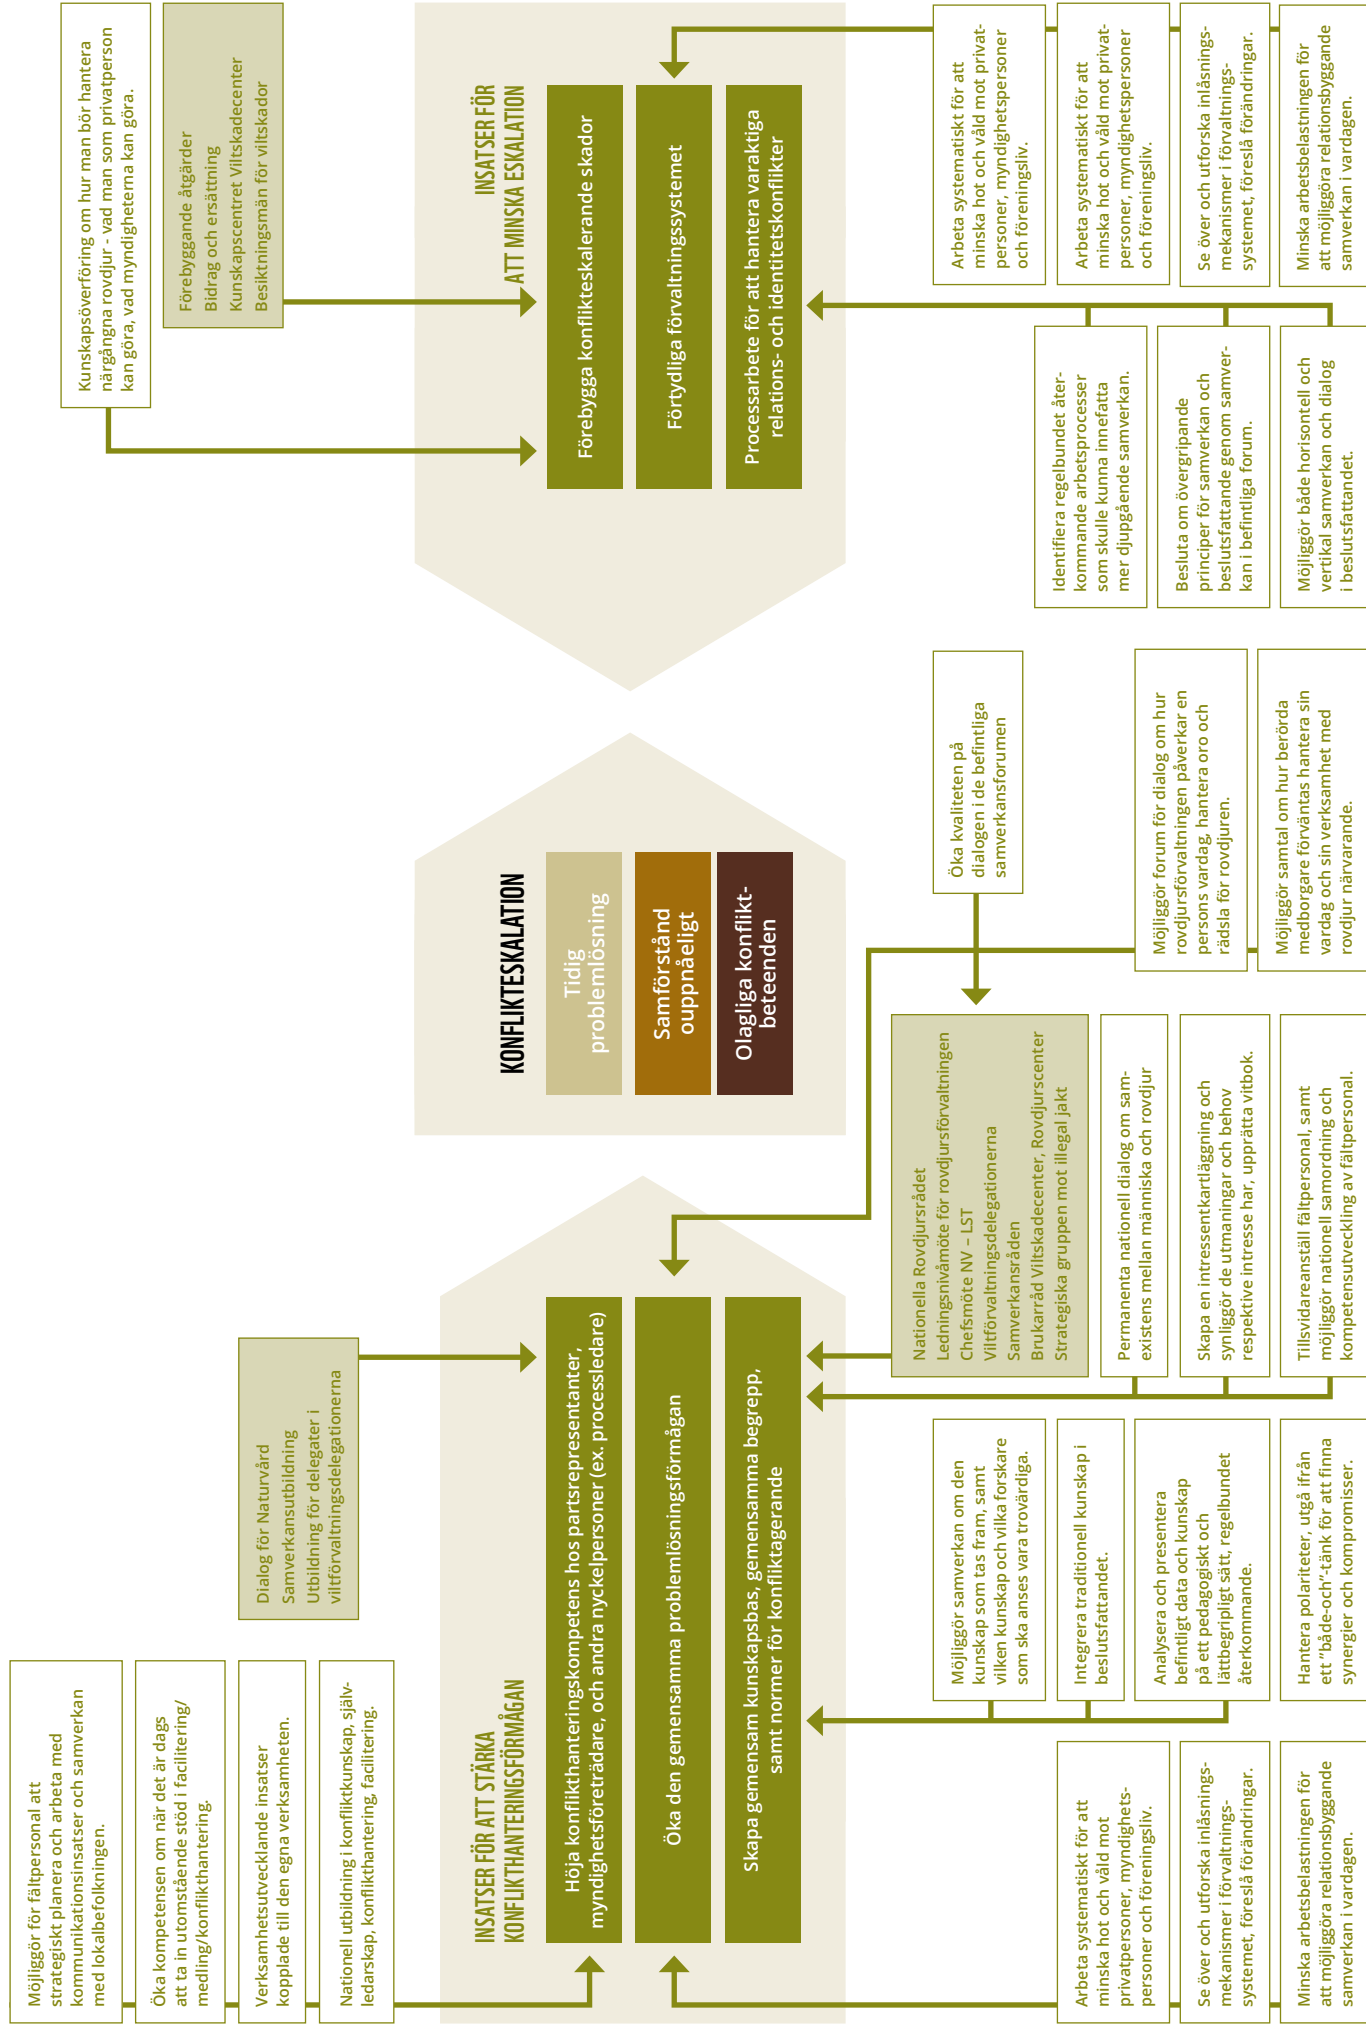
Kunskapsöverföring om hur man bör hantera närgångna rovdjur - vad man som privatperson kan göra, vad myndigheterna kan göra.

Förebyggande åtgärder
Bidrag och ersättning
Kunskapscentret Viltskadecenter
Besiktningsmän för viltskador

INSATSER FÖR ATT MINSKA ESKALATION

Förebygga konflikteskalerande skador

Förtydliga förvaltningssystemet

Processarbete för att hantera varaktiga relations- och identitetskonflikter

Arbeta systematiskt för att minska hot och våld mot privatpersoner, myndighetspersoner och föreningsliv.

Arbeta systematiskt för att minska hot och våld mot privatpersoner, myndighetspersoner och föreningsliv.

Se över och utforska inlåsningsmekanismer i förvaltningssystemet, föreslå förändringar.

Minska arbetsbelastningen för att möjliggöra relationsbyggande samverkan i vardagen.

Identifiera regelbundet återkommande arbetsprocesser som skulle kunna innefatta mer djupgående samverkan.

Besluta om övergripande principer för samverkan och beslutsfattande genom samverkan i befintliga forum.

Möjliggör både horisontell och vertikal samverkan och dialog i beslutsfattandet.

KONFLIKTESKALATION

Tidig problemlösning

Samförstånd ouppnåeligt

Olagliga konfliktbeteenden

Öka kvaliteten på dialogen i de befintliga samverkansforumen

Möjliggör forum för dialog om hur rovdjursförvaltningen påverkar en persons vardag, hantera oro och rädsla för rovdjuren.

Möjliggör samtal om hur berörda medborgare förväntas hantera sin vardag och sin verksamhet med rovdjur närvarande.

Nationella Rovdjursrådet
Ledningsnivåmöte för rovdjursförvaltningen
Chefsmöte NV – LST
Viltförvaltningsdelegationerna
Samverkansråden
Brukarråd Viltskadecenter, Rovdjurscenter
Strategiska gruppen mot illegal jakt

Permanenta nationell dialog om samexistens mellan människa och rovdjur

Skapa en intressentkartläggning och synliggör de utmaningar och behov respektive intresse har, upprätta vitbok.

Tillsvidareanställ fältpersonal, samt möjliggör nationell samordning och kompetensutveckling av fältpersonal.

Dialog för Naturvård
Samverkansutbildning
Utbildning för delegater i viltförvaltningsdelegationerna

INSATSER FÖR ATT STÄRKA KONFLIKTHANTERINGSFÖRMÅGAN

Höja konflikthanteringskompetens hos partsrepresentanter, myndighetsföreträdare, och andra nyckelpersoner (ex. processledare)

Öka den gemensamma problemlösningsförmågan

Skapa gemensam kunskapsbas, gemensamma begrepp, samt normer för konfliktagerande

Möjliggör samverkan om den kunskap som tas fram, samt vilken kunskap och vilka forskare som ska anses vara trovärdiga.

Integrera traditionell kunskap i beslutsfattandet.

Analysera och presentera befintligt data och kunskap på ett pedagogiskt och lättbegripligt sätt, regelbundet återkommande.

Hantera polariteter, utgå ifrån ett "både-och"-tänk för att finna synergier och kompromisser.

Möjliggör för fältpersonal att strategiskt planera och arbeta med kommunikationsinsatser och samverkan med lokalbefolkningen.

Öka kompetensen om när det är dags att ta in utomstående stöd i facilitering/medling/konflikthantering.

Verksamhetsutvecklande insatser kopplade till den egna verksamheten.

Nationell utbildning i konfliktkunskap, självledarskap, konflikthantering, facilitering.

Arbeta systematiskt för att minska hot och våld mot privatpersoner, myndighetspersoner och föreningsliv.

Se över och utforska inlåsningsmekanismer i förvaltningssystemet, föreslå förändringar.

Minska arbetsbelastningen för att möjliggöra relationsbyggande samverkan i vardagen.